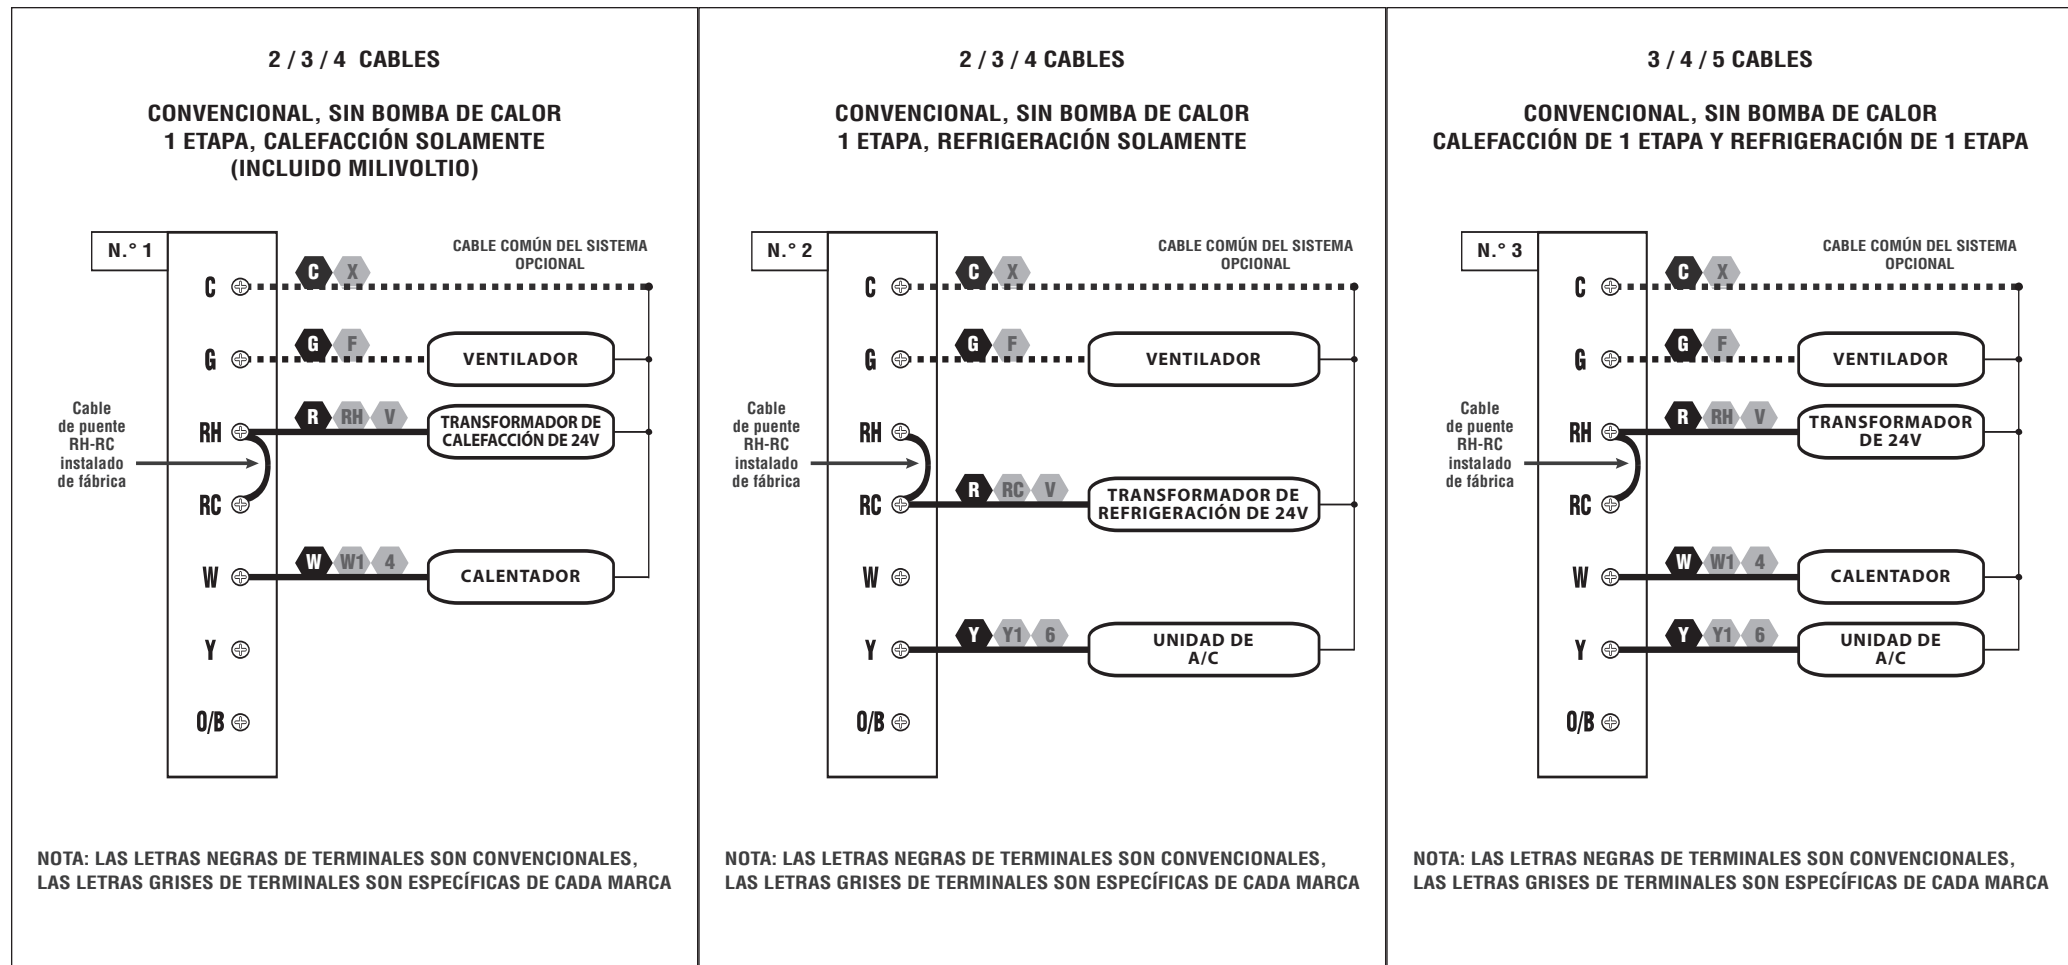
2 / 3 / 4 CABLES

CONVENCIONAL, SIN BOMBA DE CALOR
1 ETAPA, CALEFACCIÓN SOLAMENTE
(INCLUIDO MILIVOLTIO)

N.° 1

CABLE COMÚN DEL SISTEMA OPCIONAL

C C X
G G F VENTILADOR
RH R RH V TRANSFORMADOR DE CALEFACCIÓN DE 24V
RC
W W W1 4 CALENTADOR
Y
O/B

Cable de puente RH-RC instalado de fábrica

NOTA: LAS LETRAS NEGRAS DE TERMINALES SON CONVENCIONALES, LAS LETRAS GRISES DE TERMINALES SON ESPECÍFICAS DE CADA MARCA

2 / 3 / 4 CABLES

CONVENCIONAL, SIN BOMBA DE CALOR
1 ETAPA, REFRIGERACIÓN SOLAMENTE

N.° 2

CABLE COMÚN DEL SISTEMA OPCIONAL

C C X
G G F VENTILADOR
RH
RC R RC V TRANSFORMADOR DE REFRIGERACIÓN DE 24V
W
Y Y Y1 6 UNIDAD DE A/C
O/B

Cable de puente RH-RC instalado de fábrica

NOTA: LAS LETRAS NEGRAS DE TERMINALES SON CONVENCIONALES, LAS LETRAS GRISES DE TERMINALES SON ESPECÍFICAS DE CADA MARCA

3 / 4 / 5 CABLES

CONVENCIONAL, SIN BOMBA DE CALOR
CALEFACCIÓN DE 1 ETAPA Y REFRIGERACIÓN DE 1 ETAPA

N.° 3

CABLE COMÚN DEL SISTEMA OPCIONAL

C C X
G G F VENTILADOR
RH R RH V TRANSFORMADOR DE 24V
RC
W W W1 4 CALENTADOR
Y Y Y1 6 UNIDAD DE A/C
O/B

Cable de puente RH-RC instalado de fábrica

NOTA: LAS LETRAS NEGRAS DE TERMINALES SON CONVENCIONALES, LAS LETRAS GRISES DE TERMINALES SON ESPECÍFICAS DE CADA MARCA